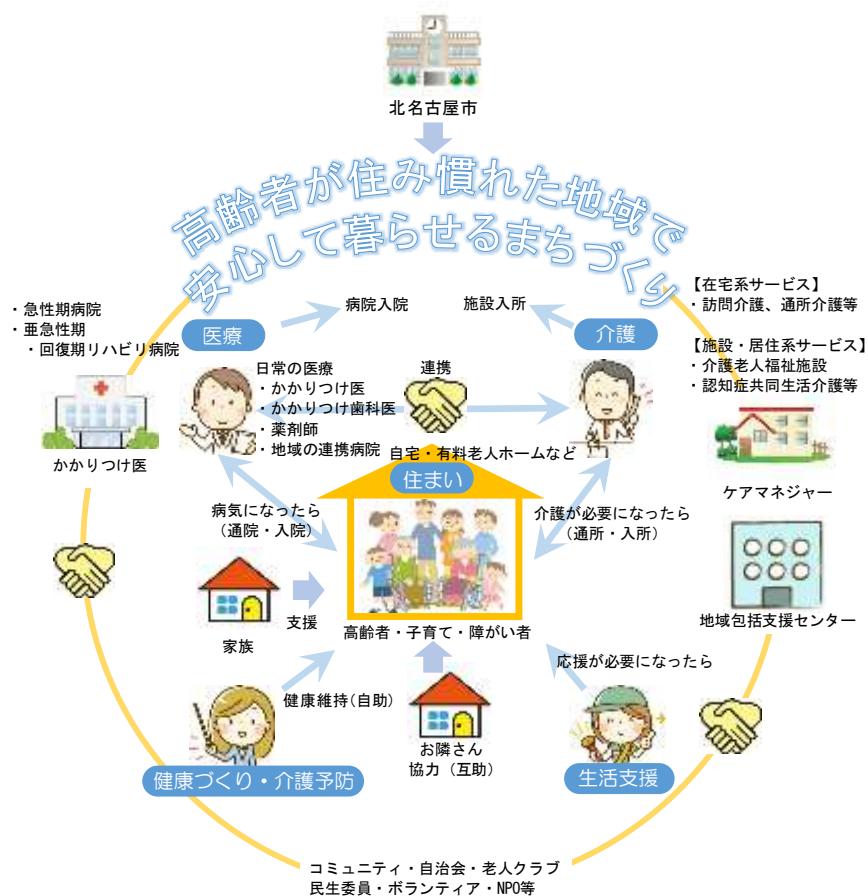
北名古屋市

高齢者が住み慣れた地域で
安心して暮らせるまちづくり

・急性期病院
・亜急性期
・回復期リハビリ病院

医療

病院入院

施設入所

介護

【在宅系サービス】
・訪問介護、通所介護等

【施設・居住系サービス】
・介護老人福祉施設
・認知症共同生活介護等

かかりつけ医

日常の医療
・かかりつけ医
・かかりつけ歯科医
・薬剤師
・地域の連携病院

連携

自宅・有料老人ホームなど

住まい

ケアマネジャー

病気になったら
（通院・入院）

介護が必要になったら
（通所・入所）

家族

支援

高齢者・子育て・障がい者

地域包括支援センター

応援が必要になったら

健康維持(自助)

お隣さん
協力（互助）

健康づくり・介護予防

生活支援

コミュニティ・自治会・老人クラブ
民生委員・ボランティア・NPO等